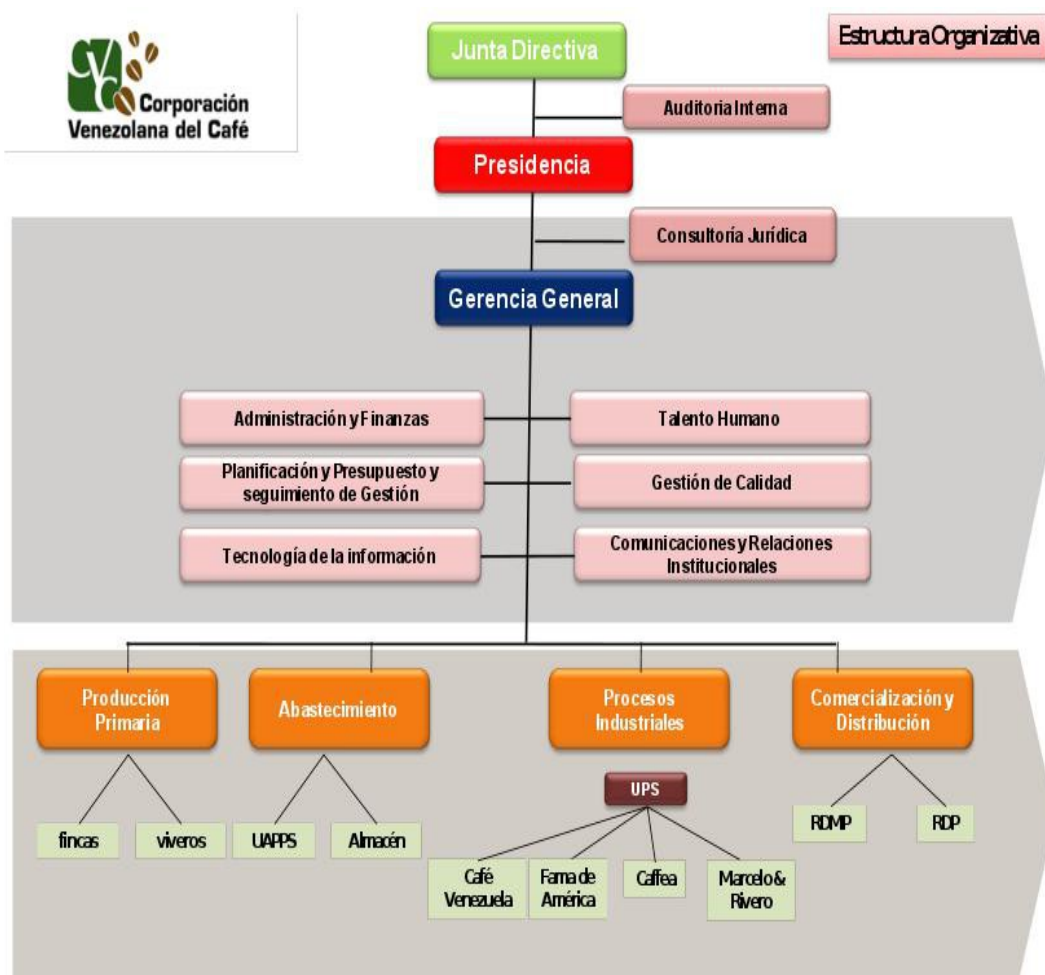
Corporación Venezolana del Café

Estructura Organizativa

Junta Directiva

Auditoria Interna

Presidencia

Consultoría Jurídica

Gerencia General

Administración y Finanzas

Talento Humano

Planificación y Presupuesto y seguimiento de Gestión

Gestión de Calidad

Tecnología de la información

Comunicaciones y Relaciones Institucionales

Producción Primaria

Abastecimiento

Procesos Industriales

Comercialización y Distribución

fincas

viveros

UAPPS

Almacén

UPS

Café Venezuela

Fama de América

Caffea

Marcelo & Rivero

RDMP

RDP